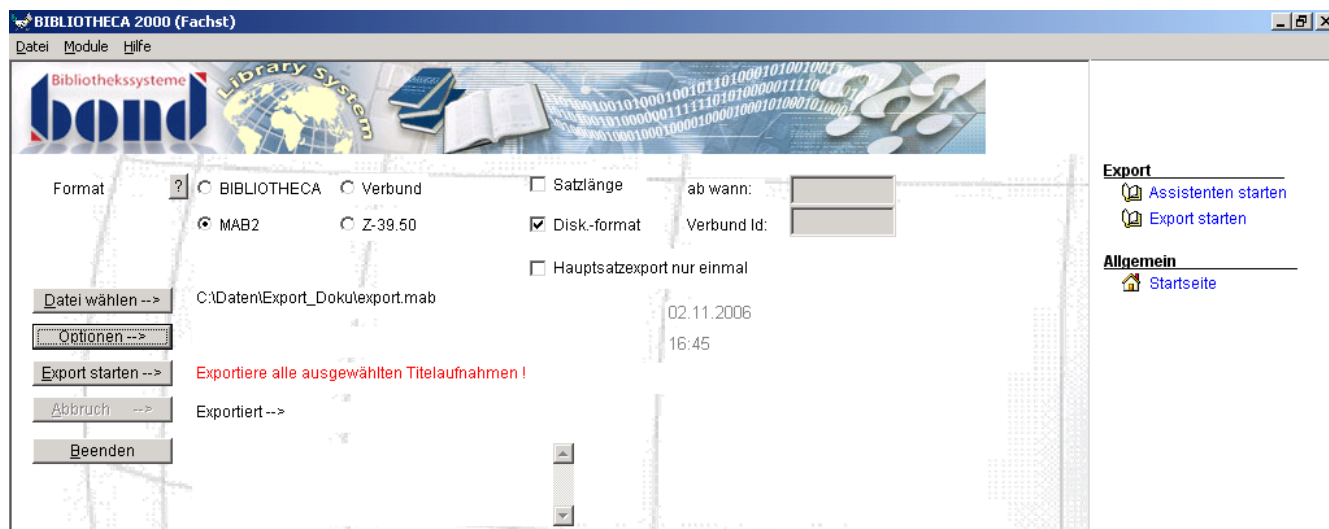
BIBLIOTHECA 2000 (Fachst)

Datei Module Hilfe

Bibliothekssysteme bond Library System

Format ? BIBLIOTHECA Verbund
MAB2 Z-39.50

Satzlänge ab wann:
Disk.-format Verbund Id:
Hauptsatzexport nur einmal

Datei wählen -->
C:\Daten\Export_Doku\export.mab

02.11.2006
16:45

Optionen -->

Export starten -->
Exportiere alle ausgewählten Titelaufnahmen !

Abbruch -->
Exportiert -->

Beenden

Export
Assistenten starten
Export starten

Allgemein
Startseite